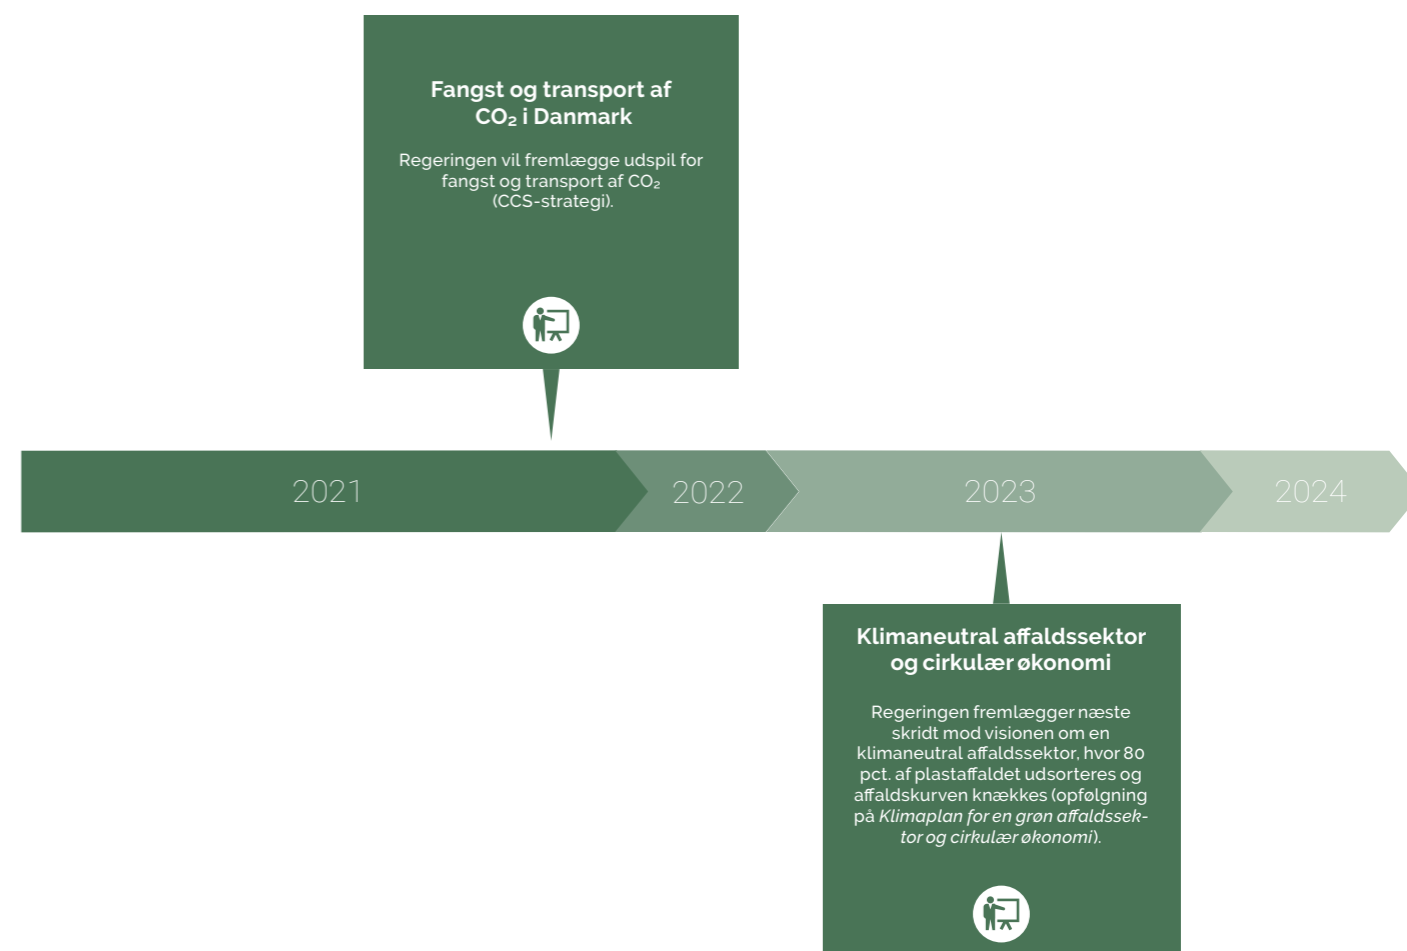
**Fangst og transport af $CO_2$ i Danmark**

Regeringen vil fremlægge udspil for fangst og transport af $CO_2$ (CCS-strategi).

2021

2022

2023

2024

**Klimaneutral affaldssektor og cirkulær økonomi**

Regeringen fremlægger næste skridt mod visionen om en klimaneutral affaldssektor, hvor 80 pct. af plastaffaldet udsorteres og affaldskurven knækkes (opfølgning på *Klimaplan for en grøn affaldssektor og cirkulær økonomi*).